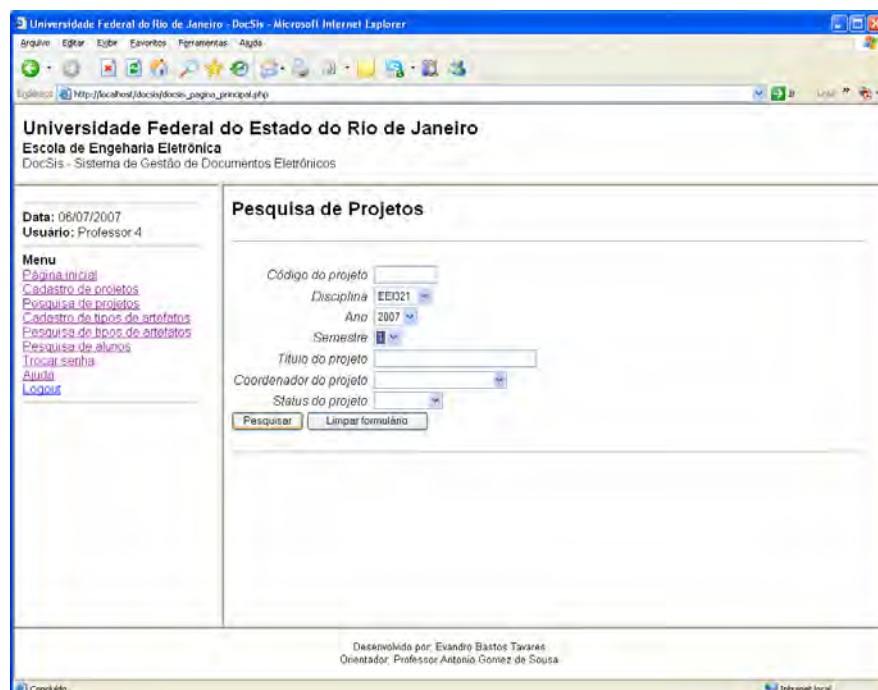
Universidade Federal do Rio de Janeiro - DocSis - Microsoft Internet Explorer

Arquivo Editar Exibir Favoritos Ferramentas Ajuda

Endereço http://localhost/docsis/docsis_pagina_principal.php

Ir Links

Universidade Federal do Estado do Rio de Janeiro
Escola de Engeharia Eletrônica
DocSis - Sistema de Gestão de Documentos Eletrônicos

Data: 06/07/2007
Usuário: Professor 4

Menu
Página inicial
Cadastro de projetos
Pesquisa de projetos
Cadastro de tipos de artefatos
Pesquisa de tipos de artefatos
Pesquisa de alunos
Trocar senha
Ajuda
Logout

Pesquisa de Projetos

Código do projeto
Disciplina EEI321
Ano 2007
Semestre 1
Título do projeto
Coordenador do projeto
Status do projeto
Pesquisar Limpar formulário

Desenvolvido por: Evandro Bastos Tavares
Orientador: Professor Antonio Gomez de Sousa

Concluído

Intranet local